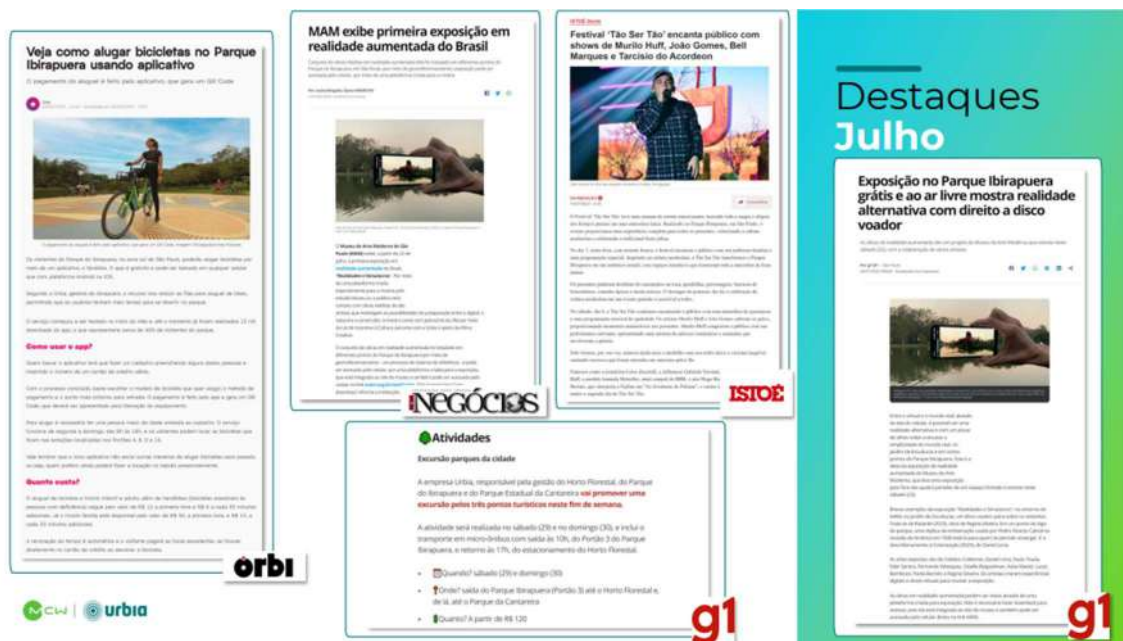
Veja como alugar bicicletas no Parque Ibirapuera usando aplicativo

O pagamento do aluguel é feito pelo aplicativo, que gera um QR Code

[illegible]

Como usar o app?

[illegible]

Quanto custa?

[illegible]

orbi

MAM exibe primeira exposição em realidade aumentada do Brasil

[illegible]

NEGÓCIOS

ISTOÉ Gente

Festival 'Tão Ser Tão' encanta público com shows de Murilo Huff, João Gomes, Bell Marques e Tarcísio do Acordeon

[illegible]

ISTOÉ

Atividades

Excursão parques da cidade

A empresa Urbia, responsável pela gestão do Horto Florestal, do Parque do Ibirapuera e do Parque Estadual da Cantareira vai promover uma excursão pelos três pontos turísticos neste fim de semana.

A atividade será realizada no sábado (29) e no domingo (30), e inclui o transporte em micro-ônibus com saída às 10h, do Portão 3 do Parque Ibirapuera, o retorno às 17h, do estacionamento do Horto Florestal.

• Quando? sábado (29) e domingo (30)

• Onde? saída do Parque Ibirapuera (Portão 3) até o Horto Florestal e, de lá, até o Parque da Cantareira

• Quanto? A partir de R$ 120

g1

Destaques Julho

Exposição no Parque Ibirapuera grátis e ao ar livre mostra realidade alternativa com direito a disco voador

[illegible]

g1

MCW | urbia